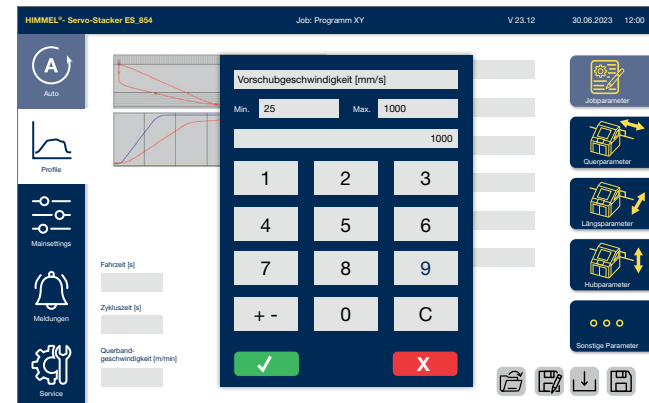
HIMMEL®- Servo-Stacker ES_854

Job: Programm XY

V 23.12

30.06.2023

12:00

A

Auto

Profile

Mainsettings

Meldungen

Service

Fahrzeit [s]

Zykluszeit [s]

Querband-geschwindigkeit [m/min]

Vorschubgeschwindigkeit [mm/s]

Min.

25

Max.

1000

1000

1

2

3

4

5

6

7

8

9

+ -

0

C

✓

X

Jobparameter

Querparameter

Längsparameter

Hubparameter

o o o

Sonstige Parameter